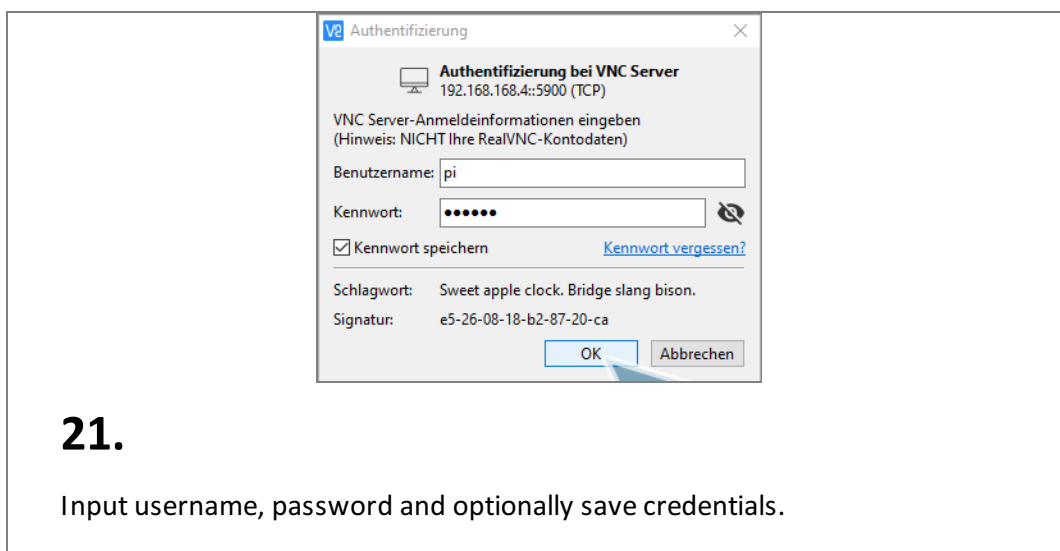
Authentifizierung

Authentifizierung bei VNC Server
192.168.168.4::5900 (TCP)

VNC Server-Anmeldeinformationen eingeben
(Hinweis: NICHT Ihre RealVNC-Kontodaten)

Benutzername: pi

Kennwort: ••••••

Kennwort speichern

Kennwort vergessen?

Schlagwort: Sweet apple clock. Bridge slang bison.

Signatur: e5-26-08-18-b2-87-20-ca

OK

Abbrechen

21.

Input username, password and optionally save credentials.